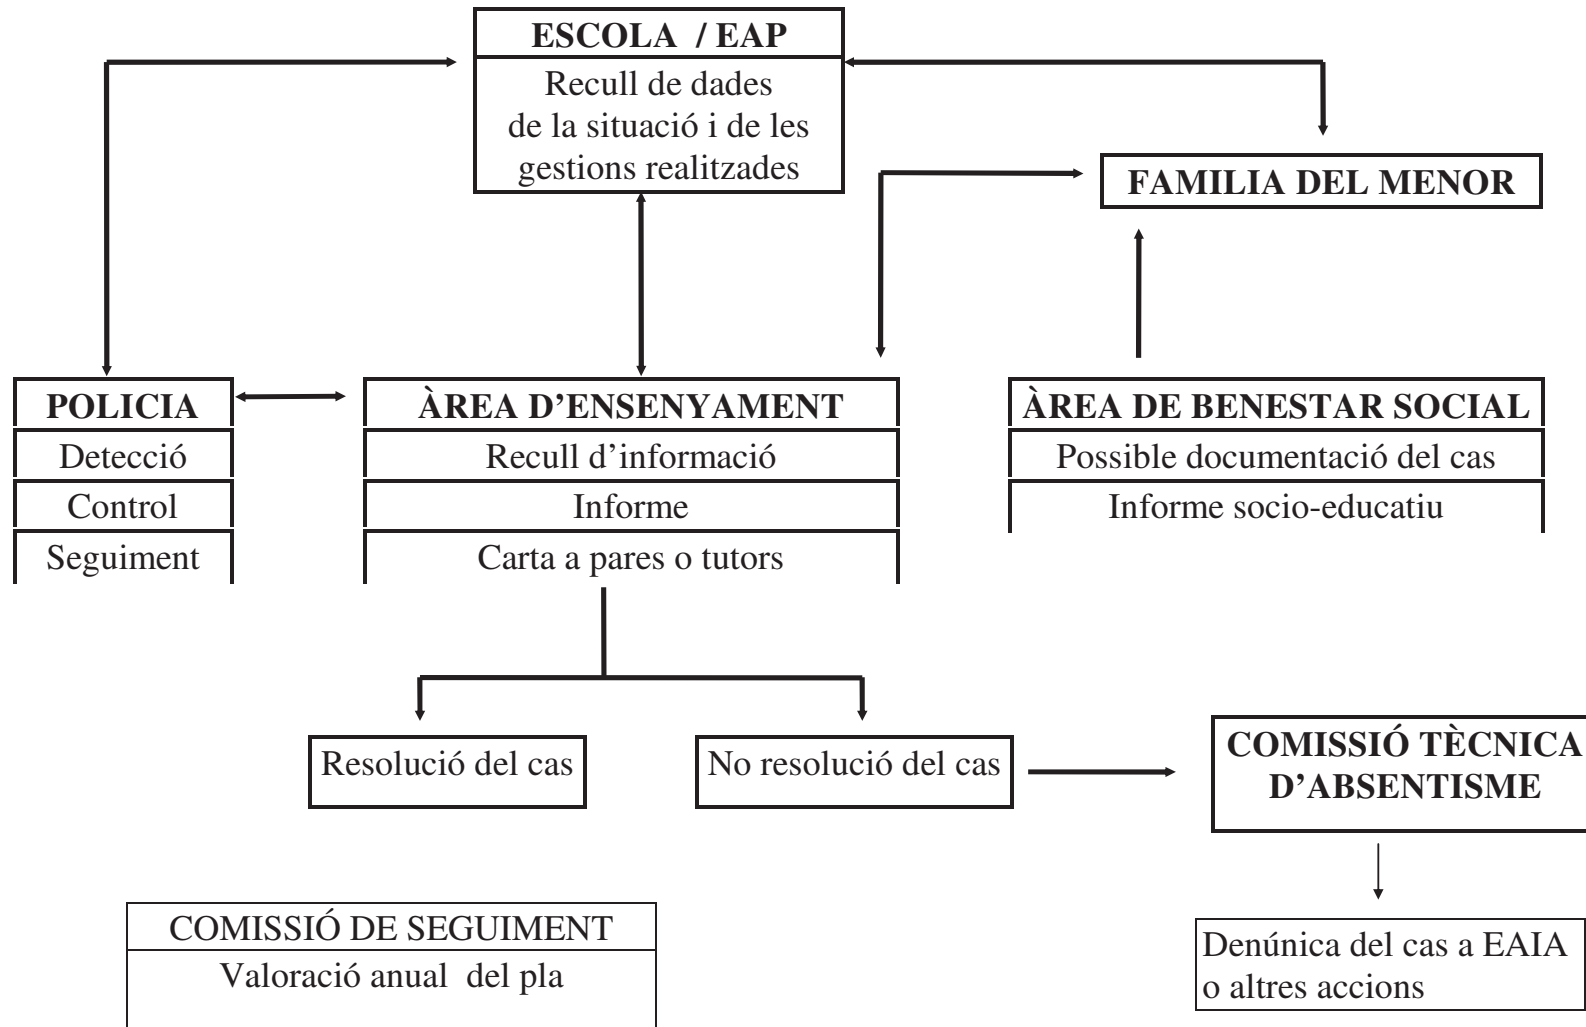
ESCOLA / EAP
Recull de dades de la situació i de les gestions realitzades

FAMILIA DEL MENOR

POLICIA
Detecció
Control
Seguiment

ÀREA D'ENSENYAMENT
Recull d'informació
Informe
Carta a pares o tutors

ÀREA DE BENESTAR SOCIAL
Possible documentació del cas
Informe socio-educatiu

Resolució del cas

No resolució del cas

COMISSIÓ TÈCNICA D'ABSENTISME

Denúnica del cas a EAIA o altres accions

COMISSIÓ DE SEGUIMENT
Valoració anual del pla